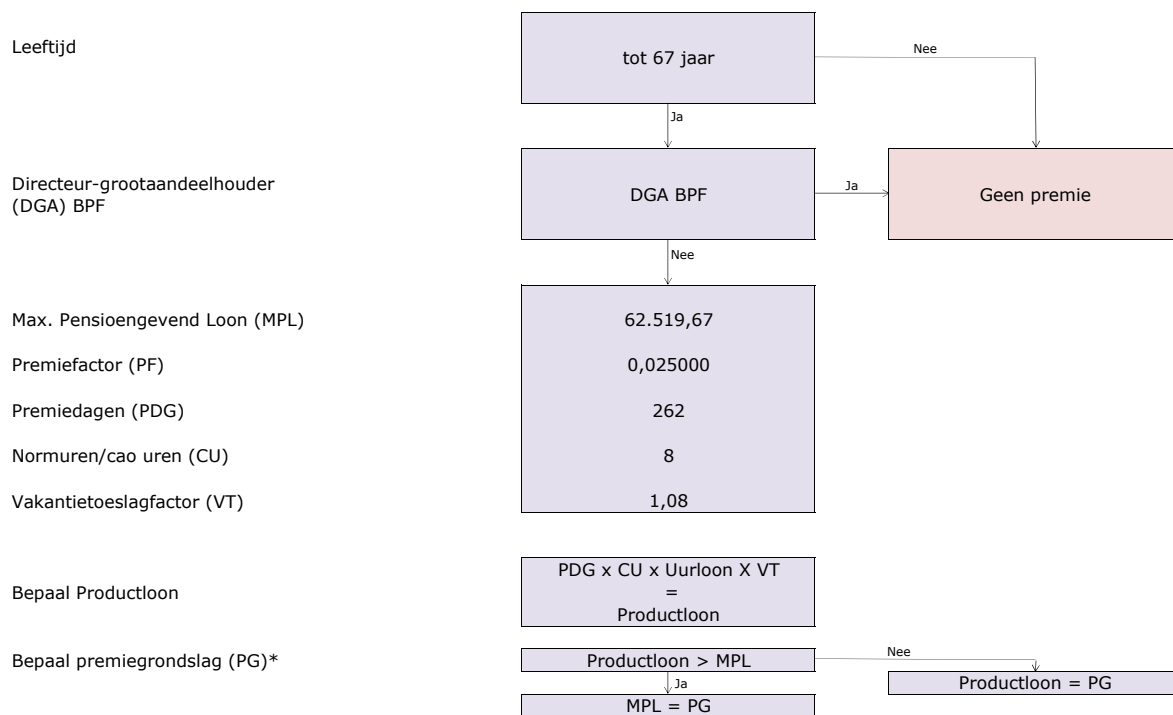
Leeftijd

tot 67 jaar

Nee

Ja

Directeur-grootaandeelhouder (DGA) BPF

DGA BPF

Ja

Geen premie

Nee

Max. Pensioengevend Loon (MPL)

62.519,67

Premiefactor (PF)

0,025000

Premiedagen (PDG)

262

Normuren/cao uren (CU)

8

Vakantietoeslagfactor (VT)

1,08

Bepaal Productloon

PDG x CU x Uurloon X VT
=
Productloon

Bepaal premiegrondslag (PG)*

Productloon > MPL

Nee

Productloon = PG

Ja

MPL = PG